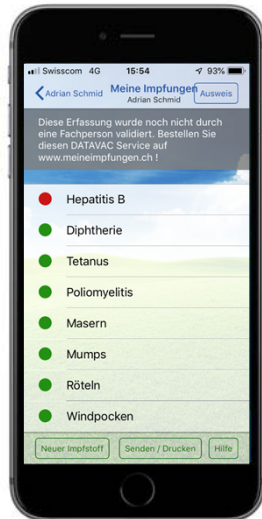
Swisscom 4G 15:54 93%

Adrian Schmid Meine Impfungen Adrian Schmid Ausweis

Diese Erfassung wurde noch nicht durch eine Fachperson validiert. Bestellen Sie diesen DATAVAC Service auf www.meineimpfungen.ch !

Hepatitis B

Diphtherie

Tetanus

Poliomyelitis

Masern

Mumps

Röteln

Windpocken

Neuer Impfstoff Senden / Drucken Hilfe